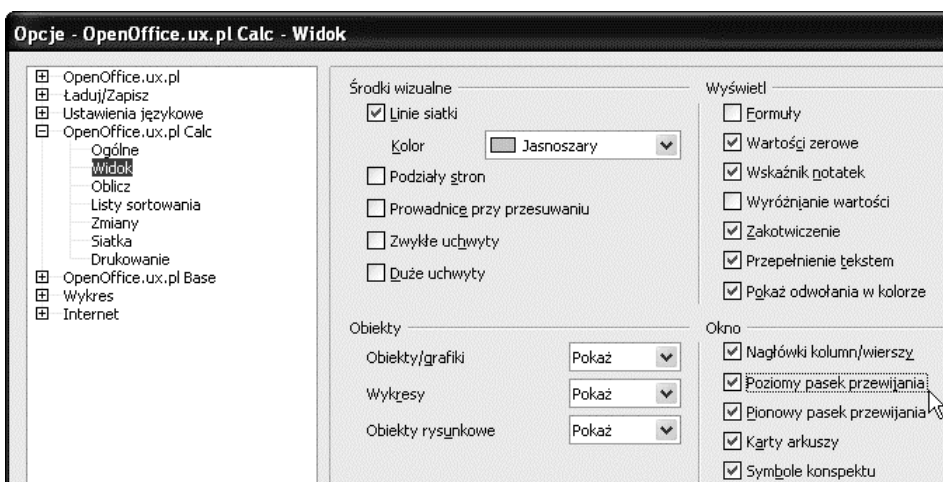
Opcje - OpenOffice.ux.pl Calc - Widok

⊞ OpenOffice.ux.pl
⊞ Ładuj/Zapisz
⊞ Ustawienia językowe
⊟ OpenOffice.ux.pl Calc
Ogólne
Widok
Oblicz
Listy sortowania
Zmiany
Siatka
Drukowanie
⊞ OpenOffice.ux.pl Base
⊞ Wykres
⊞ Internet

Środki wizualne
☑ Linie siatki
Kolor Jasnoszary
☐ Podziały stron
☐ Prowadnice przy przesuwaniu
☐ Zwykłe uchwyty
☐ Duże uchwyty

Wyświetl
☐ Formuły
☑ Wartości zerowe
☑ Wskaźnik notatek
☐ Wyróżnianie wartości
☑ Zakotwiczenie
☑ Przepełnienie tekstem
☑ Pokaż odwołania w kolorze

Obiekty
Obiekty/grafiki Pokaż
Wykresy Pokaż
Obiekty rysunkowe Pokaż

Okno
☑ Nagłówki kolumn/wierszy
☑ Poziomy pasek przewijania
☑ Pionowy pasek przewijania
☑ Karty arkuszy
☑ Symbole konspektu